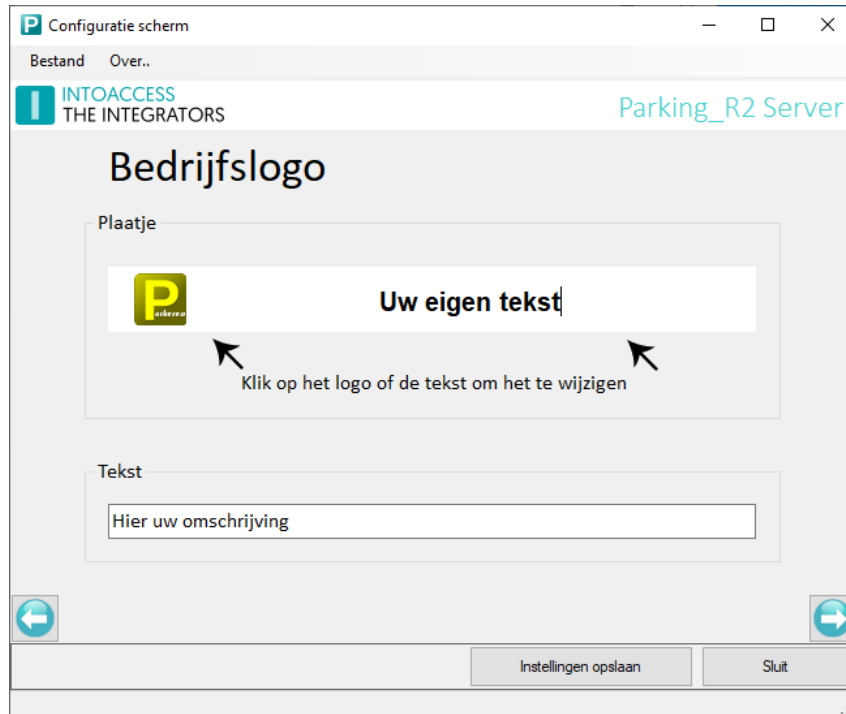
Configuratie scherm

Bestand Over..

INTOACCESS
THE INTEGRATORS

Parking_R2 Server

Bedrijfslogo

Plaatje

Uw eigen tekst

Klik op het logo of de tekst om het te wijzigen

Tekst

Hier uw omschrijving

Instellingen opslaan

Sluit